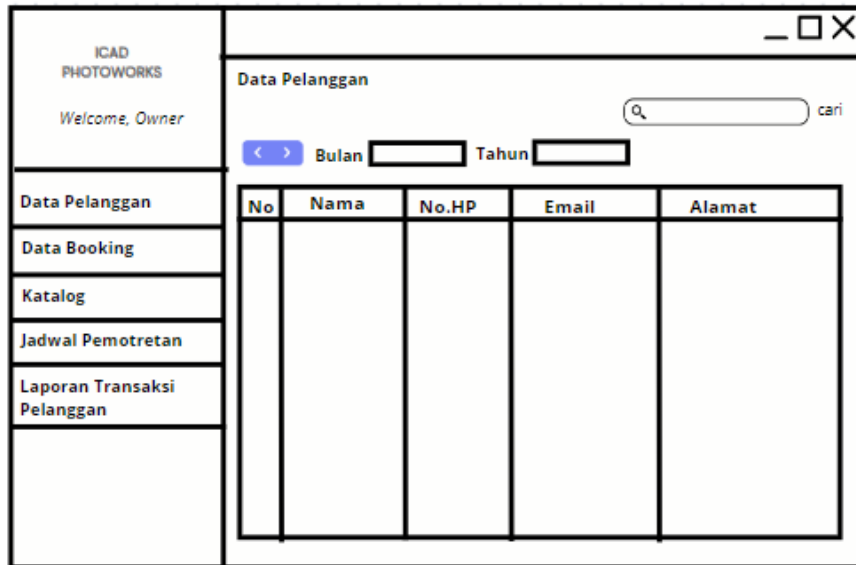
ICAD
PHOTOWORKS

Welcome, Owner

Data Pelanggan

Data Booking

Katalog

Jadwal Pemotretan

Laporan Transaksi Pelanggan

_ ☐ X

Data Pelanggan

cari

< > Bulan Tahun

| No | Nama | No.HP | Email | Alamat |
|---|---|---|---|---|
| | | | | |